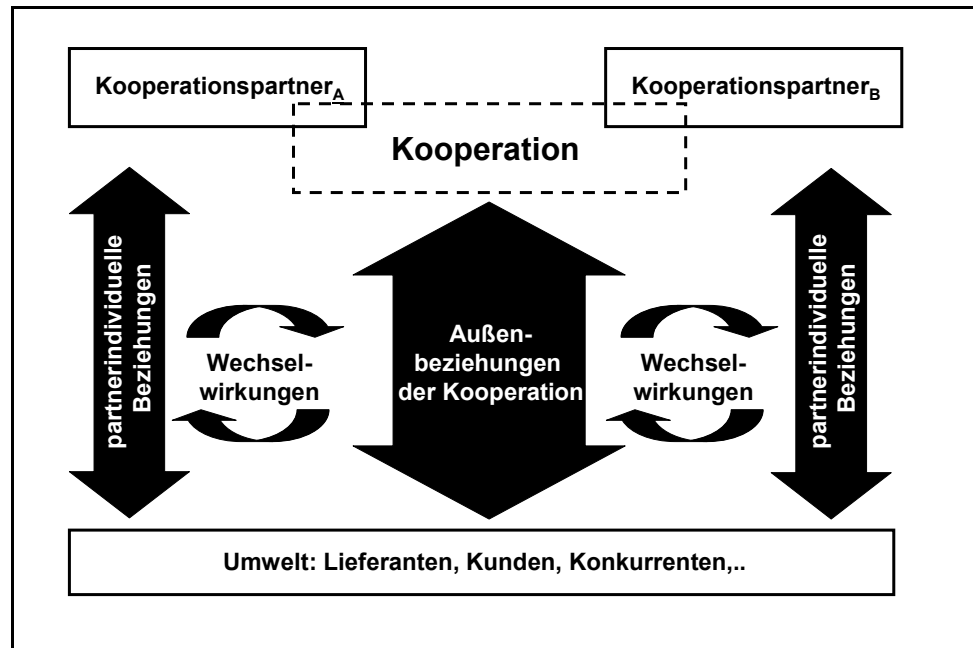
Kooperationspartner$_A$

Kooperationspartner$_B$

Kooperation

partnerindividuelle Beziehungen

Wechselwirkungen

Außenbeziehungen der Kooperation

Wechselwirkungen

partnerindividuelle Beziehungen

Umwelt: Lieferanten, Kunden, Konkurrenten,..